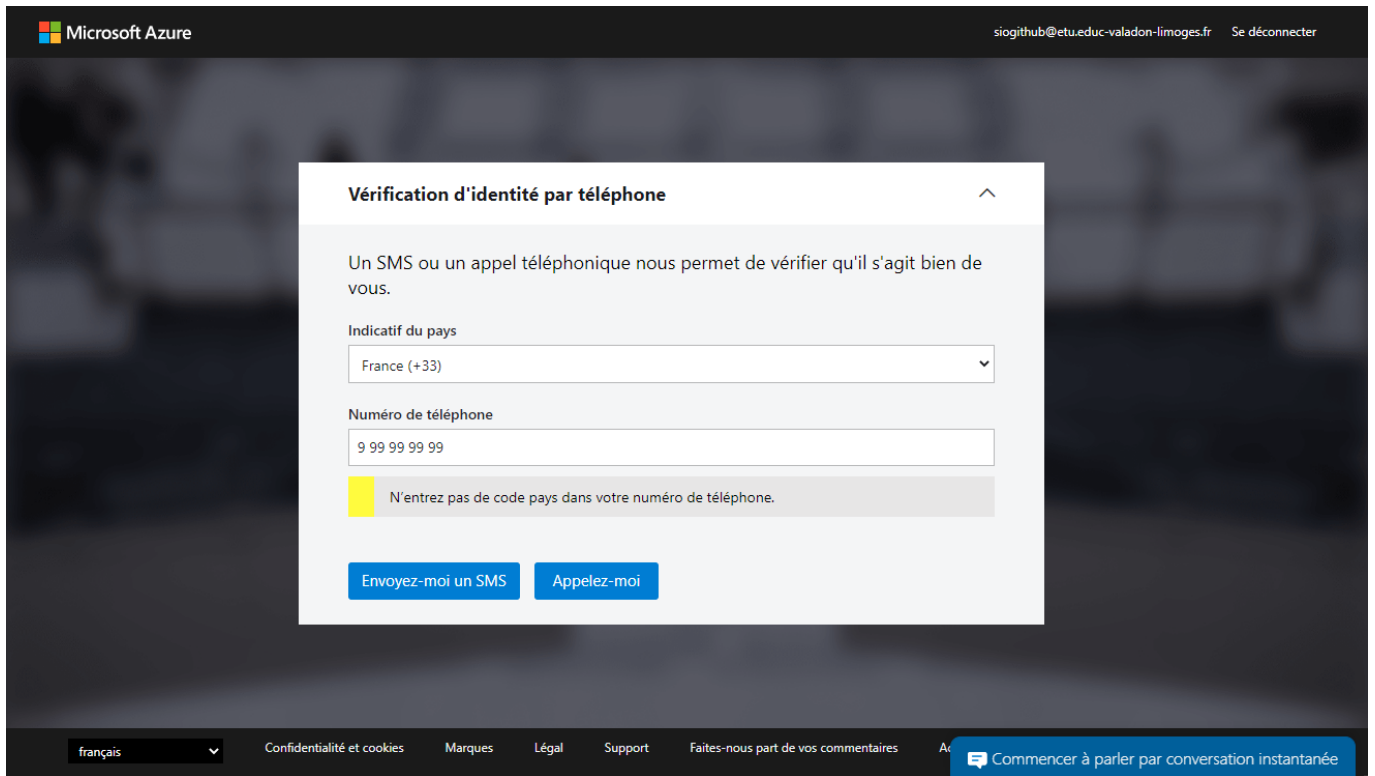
Microsoft Azure

siogithub@etu.educ-valadon-limoges.fr Se déconnecter

Vérification d'identité par téléphone

Un SMS ou un appel téléphonique nous permet de vérifier qu'il s'agit bien de vous.

Indicatif du pays

France (+33)

Numéro de téléphone

9 99 99 99 99

N'entrez pas de code pays dans votre numéro de téléphone.

Envoyez-moi un SMS Appelez-moi

français

Confidentialité et cookies Marques Légal Support Faites-nous part de vos commentaires Ac

Commencer à parler par conversation instantanée